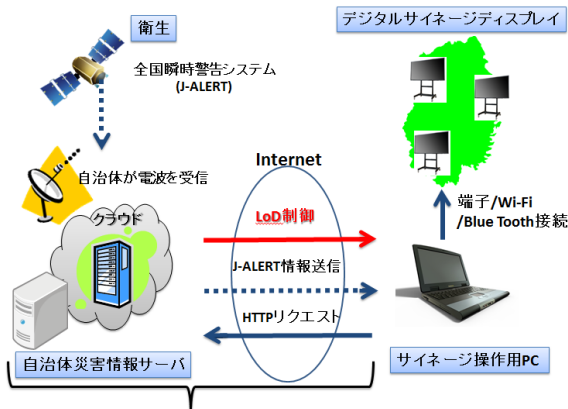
衛生

全国瞬時警告システム
(J-ALERT)

自治体が電波を受信

クラウド

デジタルサイネージディスプレイ

Internet

LoD制御

J-ALERT情報送信

HTTPリクエスト

端子/Wi-Fi
/Blue Tooth接続

自治体災害情報サーバ

サイネージ操作用PC